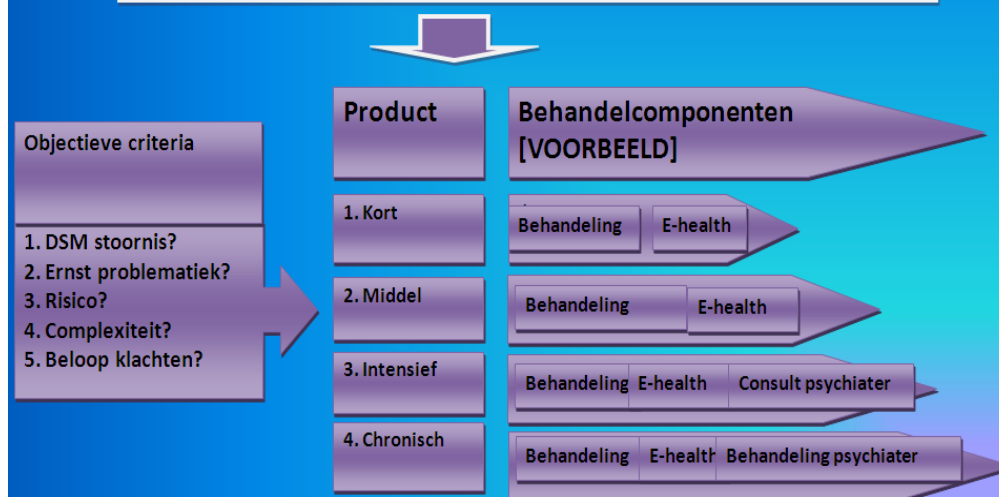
Objectieve criteria

1. DSM stoornis?
2. Ernst problematiek?
3. Risico?
4. Complexiteit?
5. Beloop klachten?

Product

Behandelcomponenten [VOORBEELD]

1. Kort

Behandeling E-health

2. Middel

Behandeling E-health

3. Intensief

Behandeling E-health Consult psychiater

4. Chronisch

Behandeling E-health Behandeling psychiater